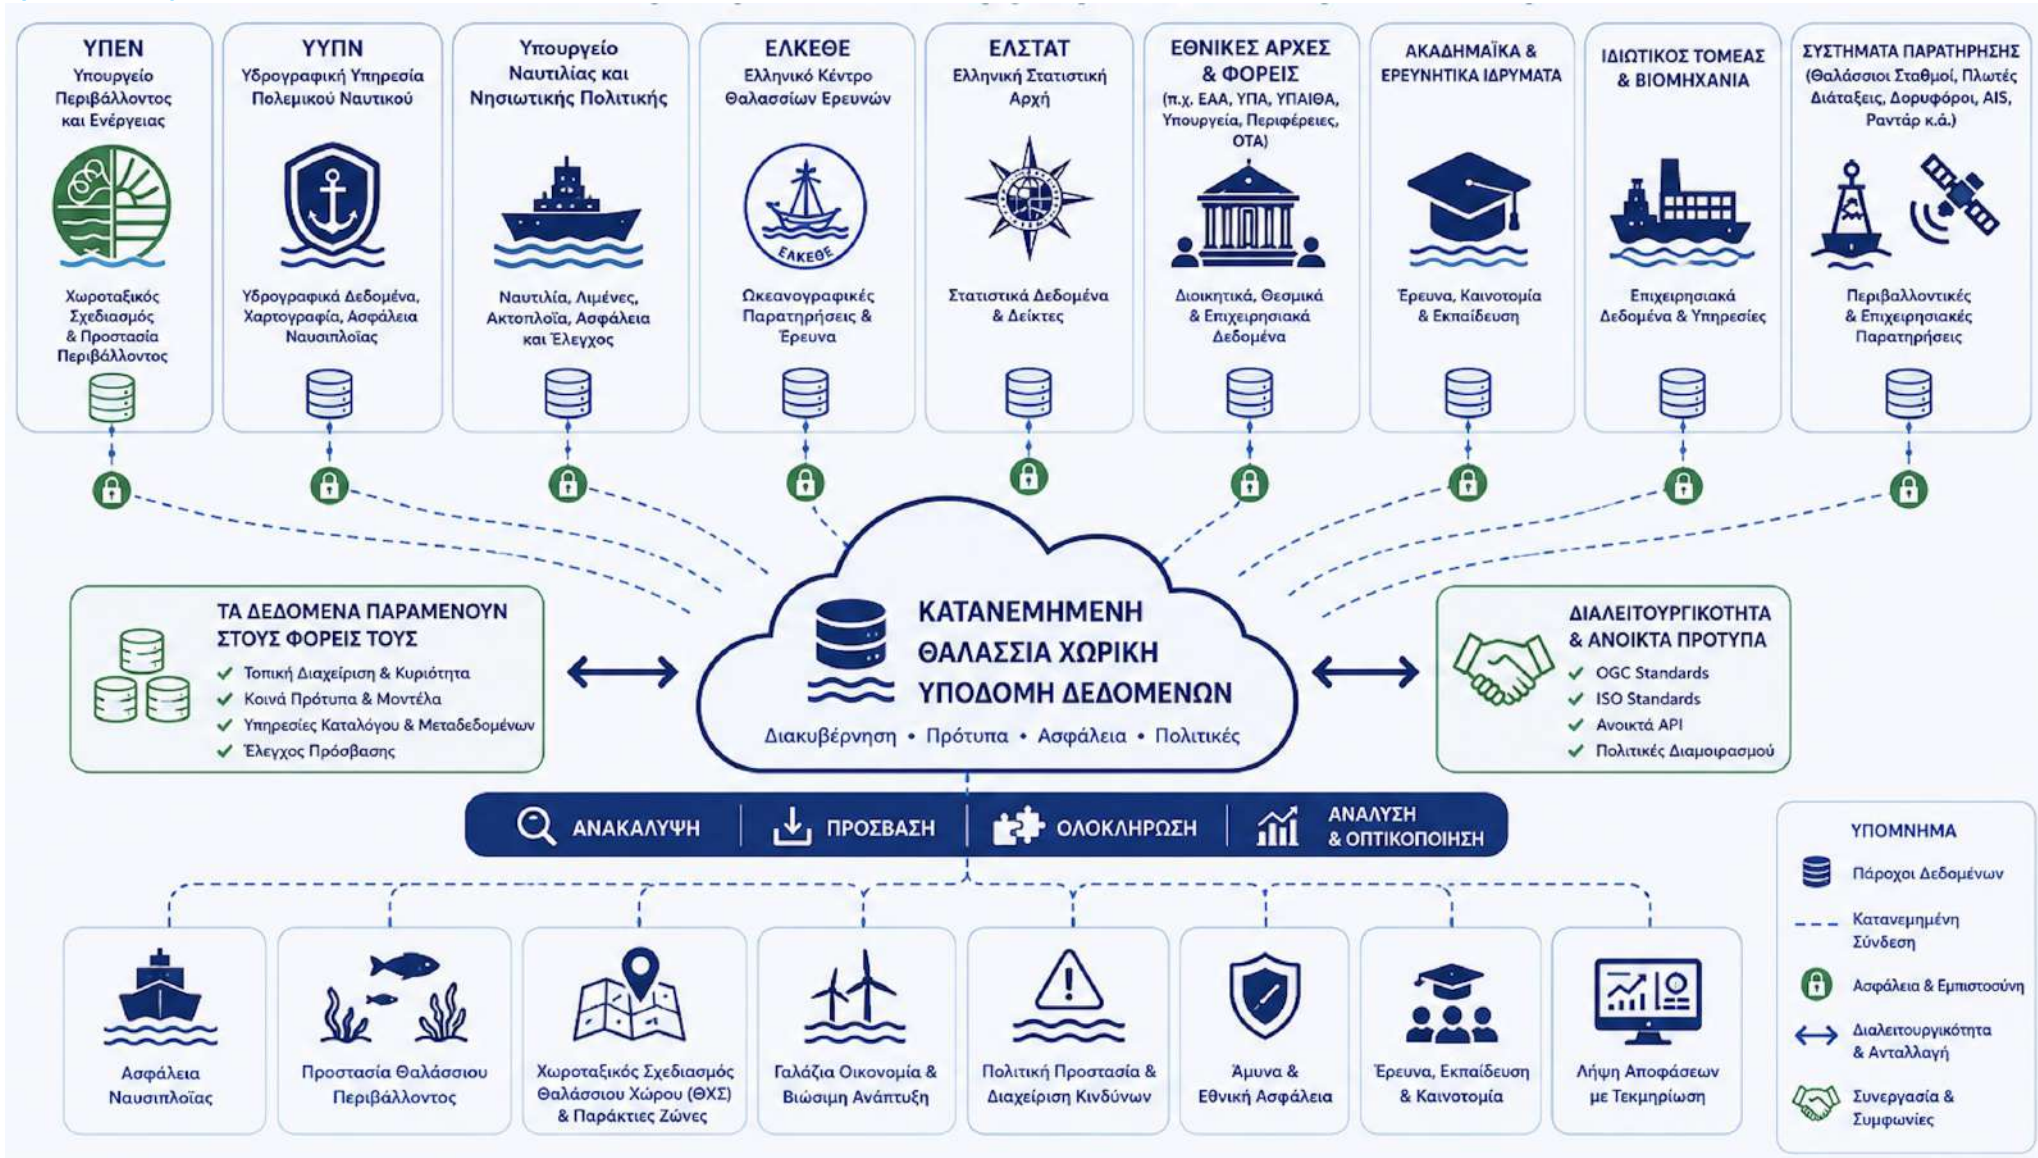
ΥΠΕΝ
Υπουργείο Περιβάλλοντος και Ενέργειας
Χωροταξικός Σχεδιασμός & Προστασία Περιβάλλοντος

ΥΥΠΝ
Υδρογραφική Υπηρεσία Πολεμικού Ναυτικού
Υδρογραφικά Δεδομένα, Χαρτογραφία, Ασφάλεια Ναυσιπλοΐας

Υπουργείο Ναυτιλίας και Νησιωτικής Πολιτικής
Ναυτιλία, Λιμένες, Ακτοπλοΐα, Ασφάλεια και Έλεγχος

ΕΛΚΕΘΕ
Ελληνικό Κέντρο Θαλασσίων Ερευνών
ΕΛΚΕΘΕ
Ωκεανογραφικές Παρατηρήσεις & Έρευνα

ΕΛΣΤΑΤ
Ελληνική Στατιστική Αρχή
Στατιστικά Δεδομένα & Δείκτες

ΕΘΝΙΚΕΣ ΑΡΧΕΣ & ΦΟΡΕΙΣ
(π.χ. ΕΑΑ, ΥΠΑ, ΥΠΑΙΘΑ, Υπουργεία, Περιφέρειες, ΟΤΑ)
Διοικητικά, Θεσμικά & Επιχειρησιακά Δεδομένα

ΑΚΑΔΗΜΑΪΚΑ & ΕΡΕΥΝΗΤΙΚΑ ΙΔΡΥΜΑΤΑ
Έρευνα, Καινοτομία & Εκπαίδευση

ΙΔΙΩΤΙΚΟΣ ΤΟΜΕΑΣ & ΒΙΟΜΗΧΑΝΙΑ
Επιχειρησιακά Δεδομένα & Υπηρεσίες

ΣΥΣΤΗΜΑΤΑ ΠΑΡΑΤΗΡΗΣΗΣ
(Θαλάσσιοι Σταθμοί, Πλωτές Διατάξεις, Δορυφόροι, AIS, Ραντάρ κ.ά.)
Περιβαλλοντικές & Επιχειρησιακές Παρατηρήσεις

ΤΑ ΔΕΔΟΜΕΝΑ ΠΑΡΑΜΕΝΟΥΝ ΣΤΟΥΣ ΦΟΡΕΙΣ ΤΟΥΣ
✓ Τοπική Διαχείριση & Κυριότητα
✓ Κοινά Πρότυπα & Μοντέλα
✓ Υπηρεσίες Καταλόγου & Μεταδεδομένων
✓ Έλεγχος Πρόσβασης

ΚΑΤΑΝΕΜΗΜΕΝΗ ΘΑΛΑΣΣΙΑ ΧΩΡΙΚΗ ΥΠΟΔΟΜΗ ΔΕΔΟΜΕΝΩΝ
Διακυβέρνηση • Πρότυπα • Ασφάλεια • Πολιτικές

ΔΙΑΛΕΙΤΟΥΡΓΙΚΟΤΗΤΑ & ΑΝΟΙΚΤΑ ΠΡΟΤΥΠΑ
✓ OGC Standards
✓ ISO Standards
✓ Ανοικτά API
✓ Πολιτικές Διαμοιρασμού

ΑΝΑΚΑΛΥΨΗ | ΠΡΟΣΒΑΣΗ | ΟΛΟΚΛΗΡΩΣΗ | ΑΝΑΛΥΣΗ & ΟΠΤΙΚΟΠΟΙΗΣΗ

Ασφάλεια Ναυσιπλοΐας
Προστασία Θαλάσσιου Περιβάλλοντος
Χωροταξικός Σχεδιασμός Θαλάσσιου Χώρου (ΘΧΣ) & Παράκτιες Ζώνες
Γαλάζια Οικονομία & Βιώσιμη Ανάπτυξη
Πολιτική Προστασία & Διαχείριση Κινδύνων
Άμυνα & Εθνική Ασφάλεια
Έρευνα, Εκπαίδευση & Καινοτομία
Λήψη Αποφάσεων με Τεκμηρίωση

ΥΠΟΜΝΗΜΑ
Πάροχοι Δεδομένων
Κατανεμημένη Σύνδεση
Ασφάλεια & Εμπιστοσύνη
Διαλειτουργικότητα & Ανταλλαγή
Συνεργασία & Συμφωνίες